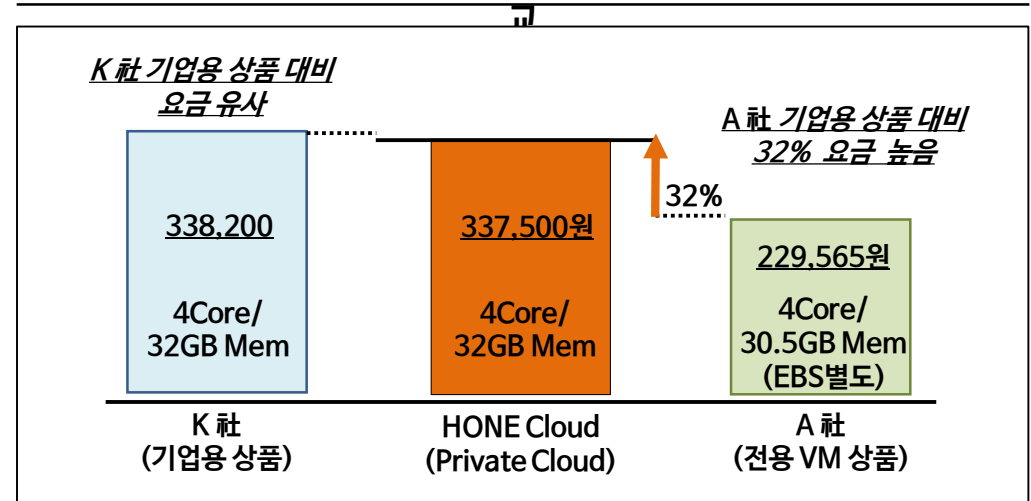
교

K 社 기업용 상품 대비 요금 유사

A 社 기업용 상품 대비 32% 요금 높음

338,200

4Core/ 32GB Mem

337,500원

4Core/ 32GB Mem

32%

229,565원

4Core/ 30.5GB Mem (EBS별도)

K 社 (기업용 상품)

HONE Cloud (Private Cloud)

A 社 (전용 VM 상품)